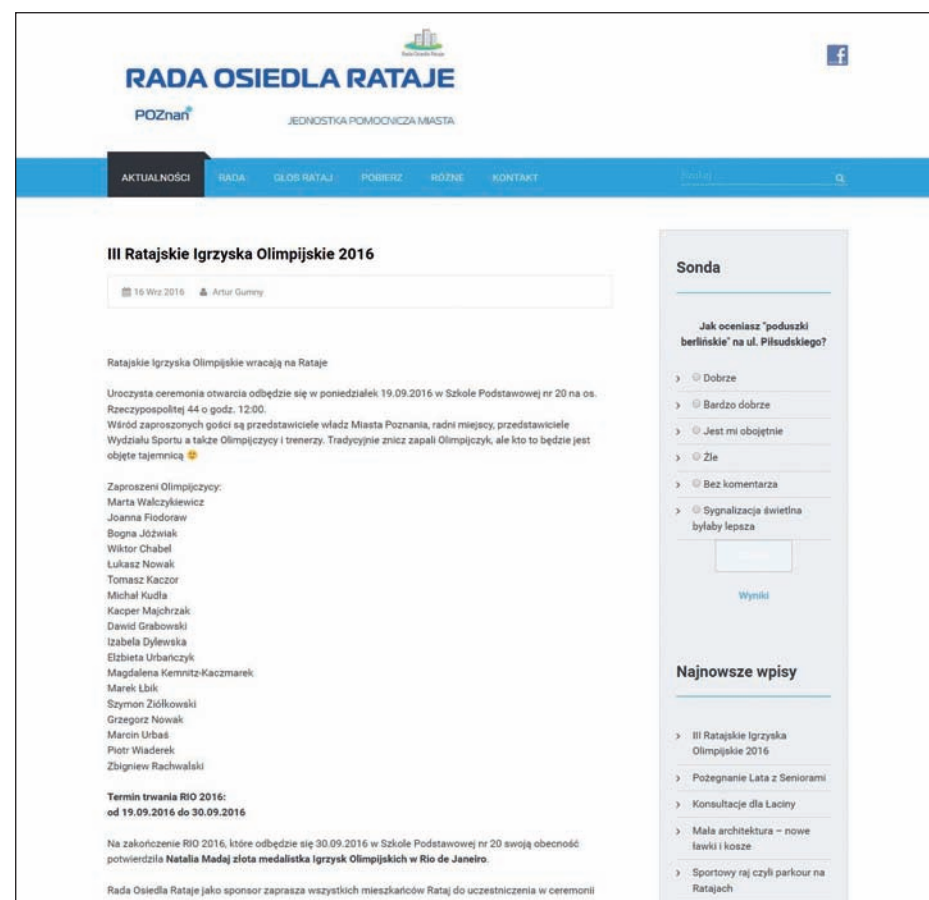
RADA OSIEDLA RATAJE

POZnan

JEDNOSTKA POMOCNICZA MIASTA

AKTUALNOŚCI RADA GŁOS RATAJ POBIERZ RÓŻNE KONTAKT

Szukaj

III Ratajskie Igrzyska Olimpijskie 2016

16 Wrz 2016 Artur Gumny

Ratajskie Igrzyska Olimpijskie wracają na Rataje

Uroczysta ceremonia otwarcia odbędzie się w poniedziałek 19.09.2016 w Szkole Podstawowej nr 20 na os. Rzeczypospolitej 44 o godz. 12:00.
Wśród zaproszonych gości są przedstawiciele władz Miasta Poznania, radni miejscy, przedstawiciele Wydziału Sportu a także Olimpijczycy i trenerzy. Tradycyjnie znicz zapali Olimpijczyk, ale kto to będzie jest objęte tajemnicą

Zaproszeni Olimpijczycy:
Marta Walczykiewicz
Joanna Fiodoraw
Bogna Jóźwiak
Wiktor Chabel
Łukasz Nowak
Tomasz Kaczor
Michał Kudła
Kacper Majchrzak
Dawid Grabowski
Izabela Dylewska
Elżbieta Urbańczyk
Magdalena Kemnitz-Kaczmarek
Marek Łbik
Szymon Ziółkowski
Grzegorz Nowak
Marcin Urbaś
Piotr Wiaderek
Zbigniew Rachwalski

Termin trwania RIO 2016:
od 19.09.2016 do 30.09.2016

Na zakończenie RIO 2016, które odbędzie się 30.09.2016 w Szkole Podstawowej nr 20 swoją obecność potwierdziła Natalia Madaj złota medalistka Igrzysk Olimpijskich w Rio de Janeiro.

Rada Osiedla Rataje jako sponsor zaprasza wszystkich mieszkańców Rataj do uczestniczenia w ceremonii

Sonda

Jak oceniasz "poduszki berlińskie" na ul. Piłsudskiego?

Dobrze
Bardzo dobrze
Jest mi obojętnie
Źle
Bez komentarza
Sygnalizacja świetlna byłaby lepsza

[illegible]

Wyniki

Najnowsze wpisy

III Ratajskie Igrzyska Olimpijskie 2016
Pożegnanie Lata z Seniorami
Konsultacje dla Łaciny
Mała architektura – nowe ławki i kosze
Sportowy raj czyli parkour na Ratajach